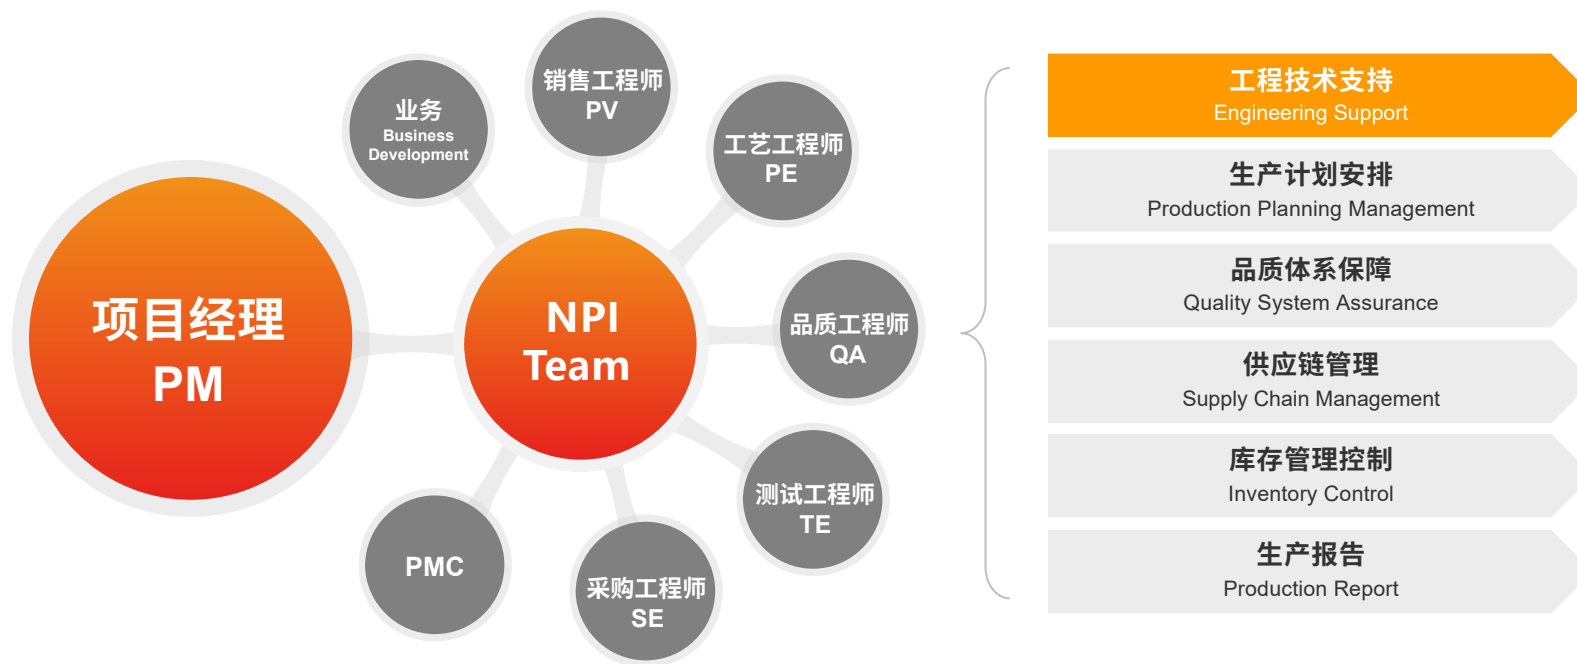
项目经理
PM

NPI
Team

业务
Business Development

销售工程师
PV

工艺工程师
PE

品质工程师
QA

测试工程师
TE

采购工程师
SE

PMC

工程技术支持
Engineering Support

生产计划安排
Production Planning Management

品质体系保障
Quality System Assurance

供应链管理
Supply Chain Management

库存管理控制
Inventory Control

生产报告
Production Report